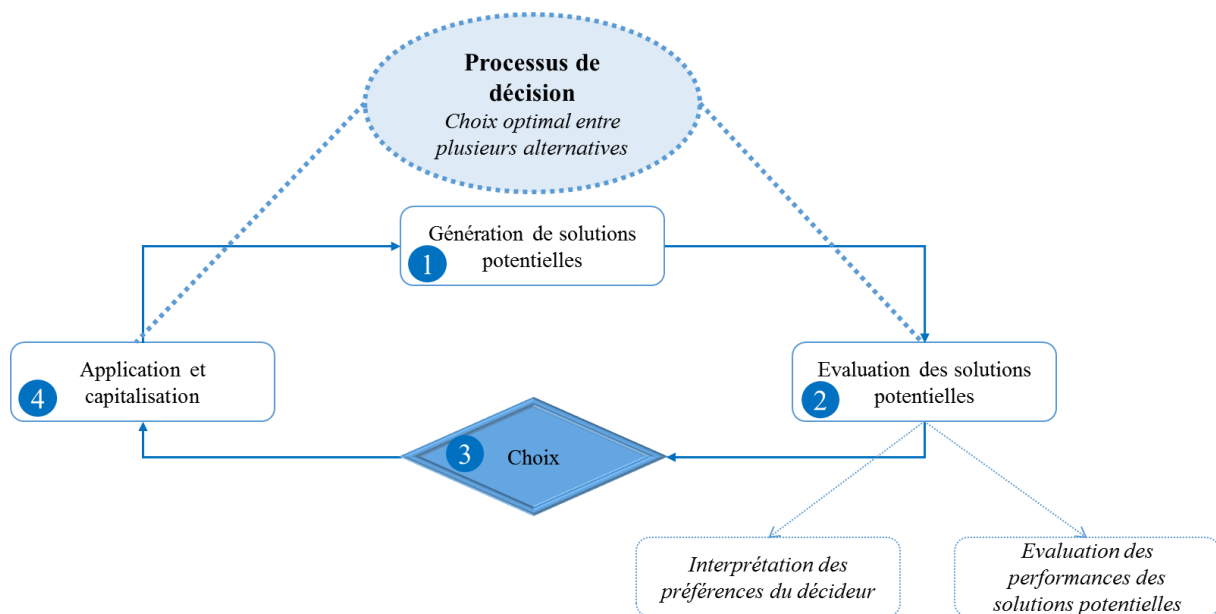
Processus de décision
Choix optimal entre plusieurs alternatives

1 Génération de solutions potentielles

2 Evaluation des solutions potentielles

3 Choix

4 Application et capitalisation

Interprétation des préférences du décideur

Evaluation des performances des solutions potentielles